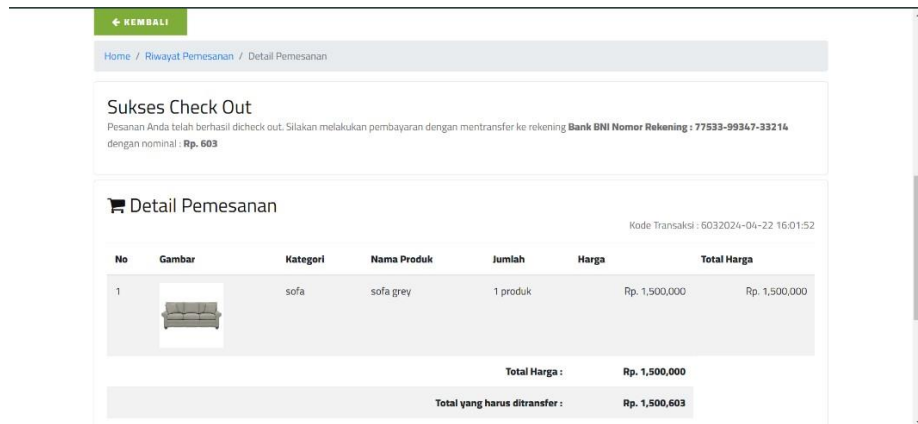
← KEMBALI

Home / Riwayat Pemesanan / Detail Pemesanan

Sukses Check Out

Pesanan Anda telah berhasil dicheck out. Silakan melakukan pembayaran dengan mentransfer ke rekening **Bank BNI Nomor Rekening : 77533-99347-33214** dengan nominal : **Rp. 603**

Detail Pemesanan

Kode Transaksi : 6032024-04-22 16:01:52

| No | Gambar | Kategori | Nama Produk | Jumlah | Harga | Total Harga |
|---|---|---|---|---|---|---|
| 1 | | sofa | sofa grey | 1 produk | Rp. 1,500,000 | Rp. 1,500,000 |
| | | | | Total Harga : | Rp. 1,500,000 | |
| | | | | Total yang harus ditransfer : | Rp. 1,500,603 | |